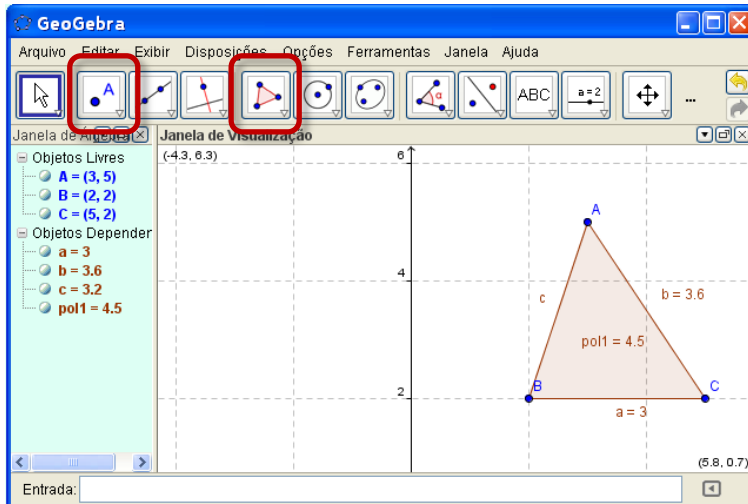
GeoGebra

Arquivo Editar Exibir Disposições Opções Ferramentas Janela Ajuda

A

ABC

a = 2

...

Janela de Álgebra

Objetos Livres
A = (3, 5)
B = (2, 2)
C = (5, 2)
Objetos Dependentes
a = 3
b = 3.6
c = 3.2
pol1 = 4.5

Janela de Visualização

(-4.3, 6.3)

6

4

2

A

c

b = 3.6

pol1 = 4.5

B

C

a = 3

(5.8, 0.7)

Entrada: